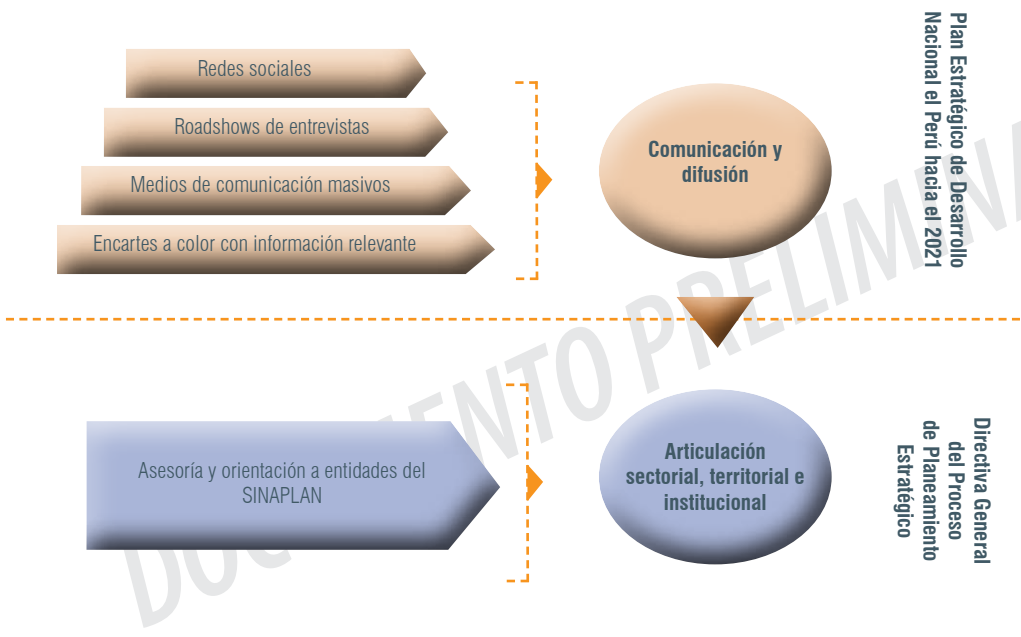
Redes sociales

Roadshows de entrevistas

Medios de comunicación masivos

Encartes a color con información relevante

Comunicación y difusión

Plan Estratégico de Desarrollo Nacional el Perú hacia el 2021

Asesoría y orientación a entidades del SINAPLAN

Articulación sectorial, territorial e institucional

Directiva General del Proceso de Planeamiento Estratégico

DOCUMENTO PRELIMINAR